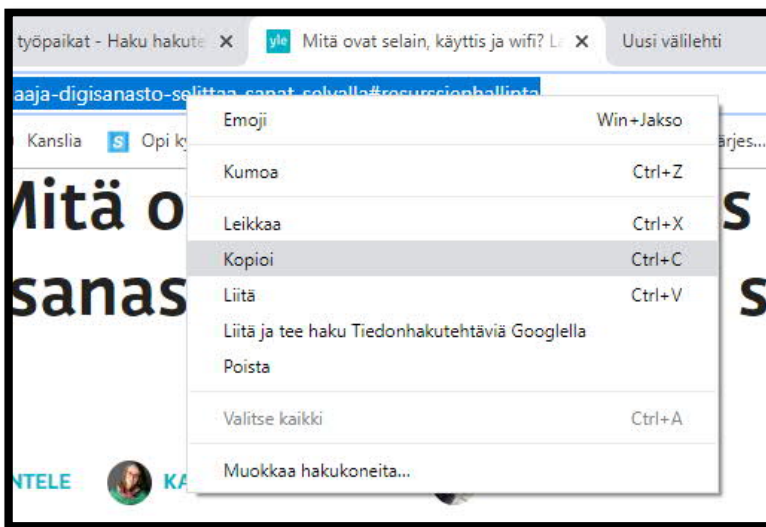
työpaikat - Haku hakute ✕ yle Mitä ovat selain, käyttis ja wifi? L ✕ Uusi välilehti

aaja-digisanasto-selittaa-sanat-selvalla#resurssienhallinta

Kanslia S Opi k ärjes...

Mitä o s

sanas s

Emoji Win+Jakso

Kumoa Ctrl+Z

Leikkaa Ctrl+X

Kopioi Ctrl+C

Liitä Ctrl+V

Liitä ja tee haku Tiedonhakutehtäviä Googlella

Poista

Valitse kaikki Ctrl+A

Muokkaa hakukoneita...

NTELE KA